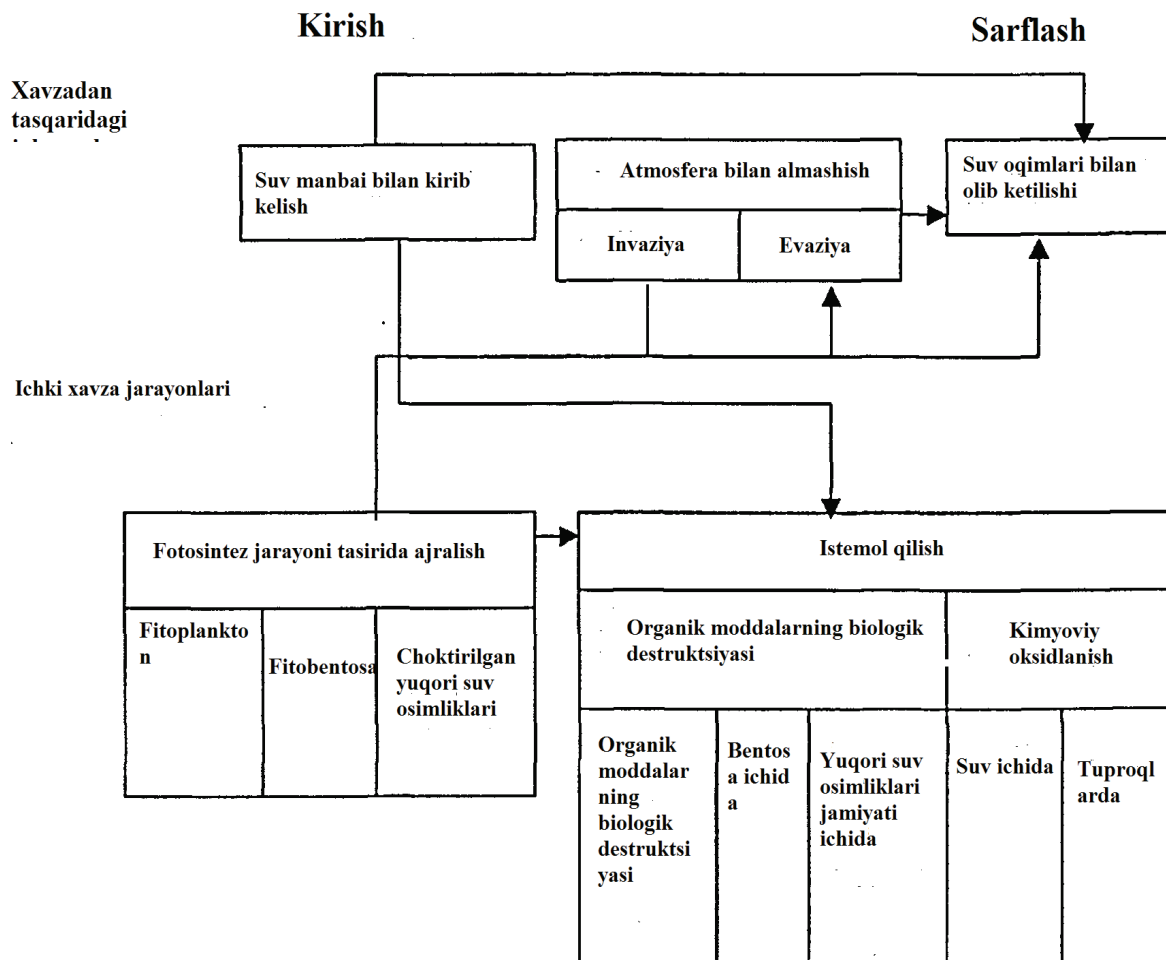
Kirish

Sarflash

Xavzadan tasqaridagi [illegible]

Suv manbai bilan kirib kelish

Atmosfera bilan almashish

Invaziya

Evaziya

Suv oqimlari bilan olib ketilishi

Ichki xavza jarayonlari

Fotosintez jarayoni tasirida ajralish

Fitoplankton

Fitobentosa

Choktirilgan yuqori suv osimliklari

Istemol qilish

Organik moddalarning biologik destruktsiyasi

Kimyoviy oksidlanish

Organik moddalarning biologik destruktsiyasi

Bentosa ichida

Yuqori suv osimliklari jamiyati ichida

Suv ichida

Tuproqlarda